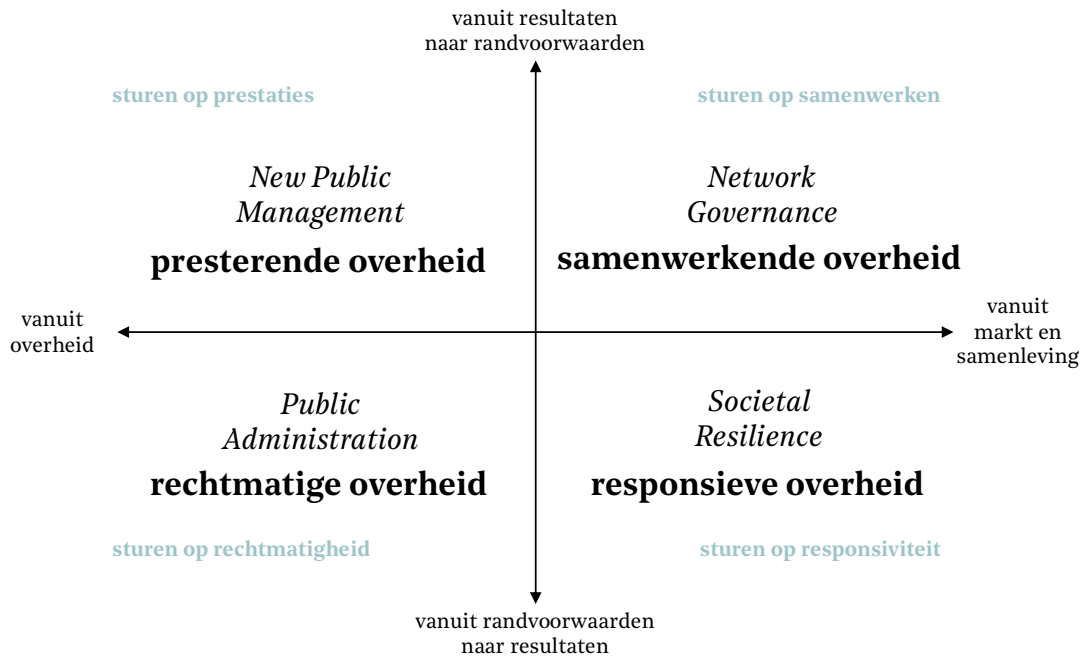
vanuit resultaten naar randvoorwaarden

sturen op prestaties

sturen op samenwerken

New Public Management

presterende overheid

Network Governance

samenwerkende overheid

vanuit overheid

vanuit markt en samenleving

Public Administration

rechtmatige overheid

Societal Resilience

responsieve overheid

sturen op rechtmatigheid

sturen op responsiviteit

vanuit randvoorwaarden naar resultaten